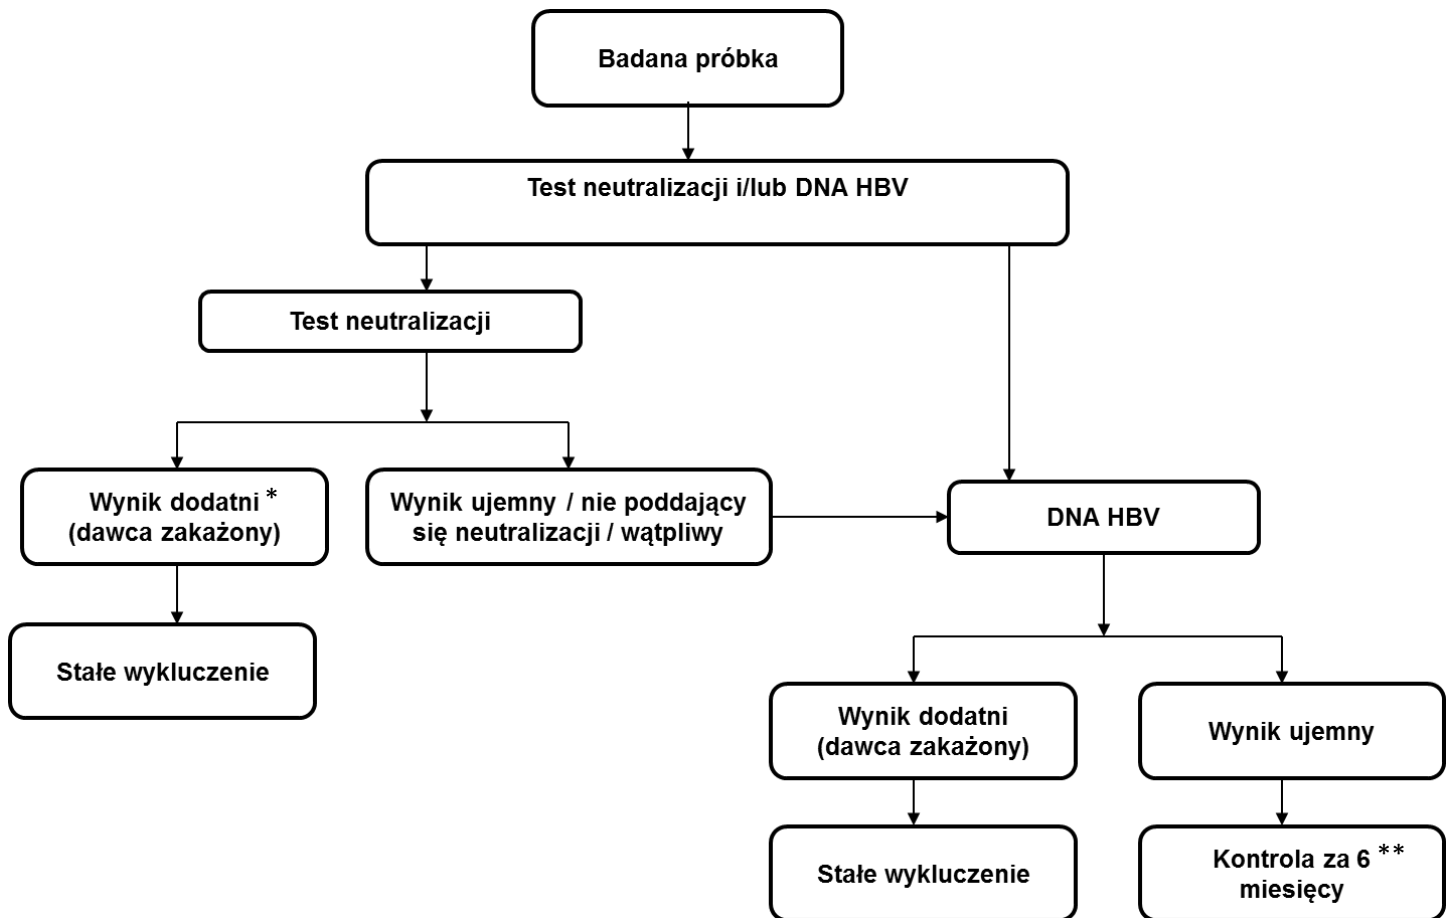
Badana próbka

Test neutralizacji i/lub DNA HBV

Test neutralizacji

Wynik dodatni *
(dawca zakażony)

Wynik ujemny / nie poddający się neutralizacji / wątpliwy

DNA HBV

Stałe wykluczenie

Wynik dodatni
(dawca zakażony)

Wynik ujemny

Stałe wykluczenie

Kontrola za 6 **
miesięcy